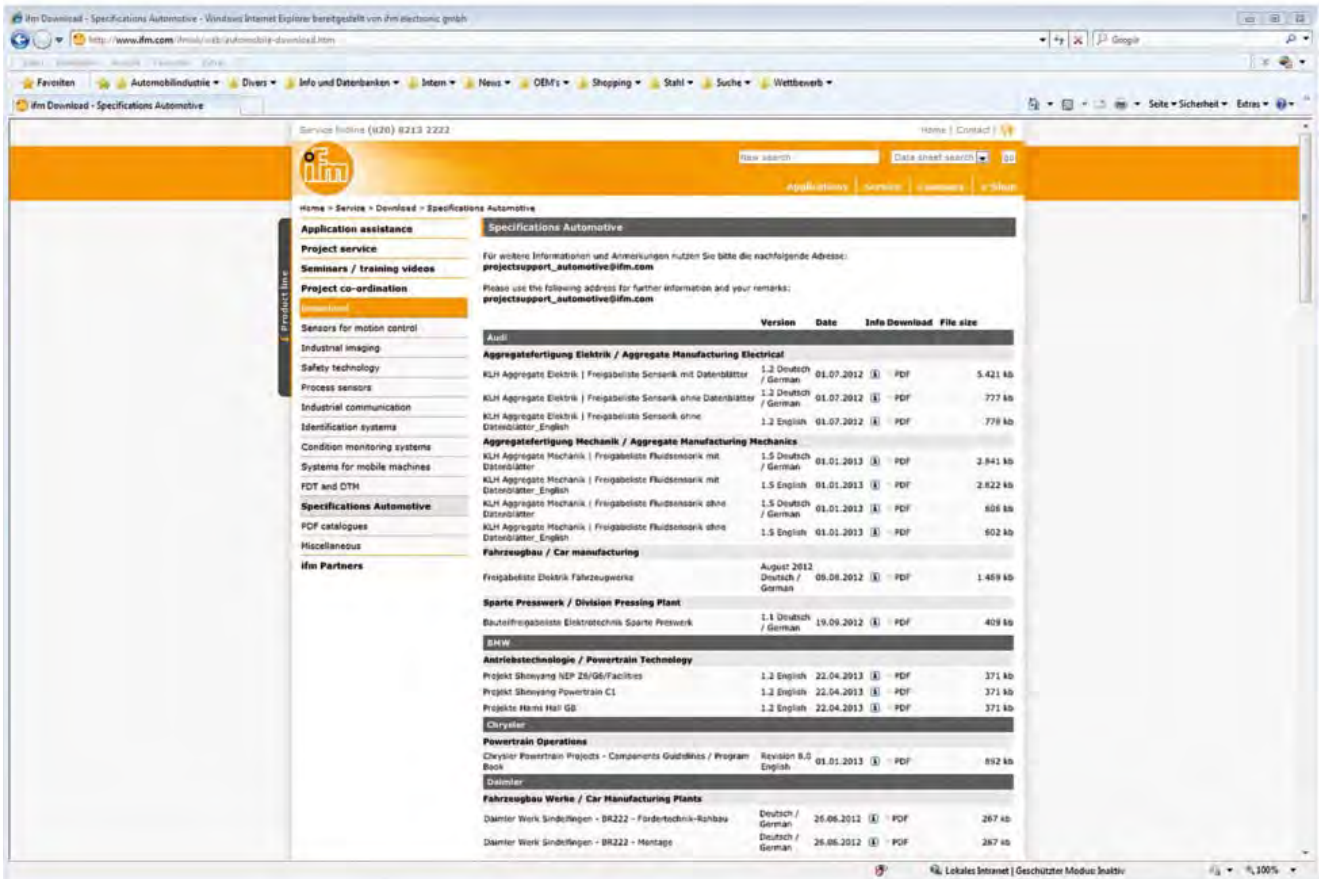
ifm Download - Specifications Automotive - Windows Internet Explorer bereitgestellt von ifm electronic gmbh

http://www.ifm.com/ifmuk/web/automobile-download.htm

Google

Datei Bearbeiten Ansicht Favoriten Extras ?

Favoriten | Automobilindustrie ▾ | Divers ▾ | Info und Datenbanken ▾ | Intern ▾ | News ▾ | OEM's ▾ | Shopping ▾ | Stahl ▾ | Suche ▾ | Wettbewerb ▾

ifm Download - Specifications Automotive

Seite ▾ Sicherheit ▾ Extras ▾

Service hotline (020) 8213 2222

Home | Contact |

ifm

New search | Data sheet search | go

Applications | Service | Company | e-Shop

Home > Service > Download > Specifications Automotive

Application assistance
Project service
Seminars / training videos
Project co-ordination
Download
Sensors for motion control
Industrial imaging
Safety technology
Process sensors
Industrial communication
Identification systems
Condition monitoring systems
Systems for mobile machines
FDT and DTM
Specifications Automotive
PDF catalogues
Miscellaneous
ifm Partners

Product line

Specifications Automotive

Für weitere Informationen und Anmerkungen nutzen Sie bitte die nachfolgende Adresse:
projectsupport_automotive@ifm.com

Please use the following address for further information and your remarks:
projectsupport_automotive@ifm.com

| | Version | Date | Info | Download | File size |
|---|---|---|---|---|---|
| Audi | | | | | |
| Aggregatefertigung Elektrik / Aggregate Manufacturing Electrical | | | | | |
| KLH Aggregate Elektrik \| Freigabeliste Sensorik mit Datenblätter | 1.2 Deutsch / German | 01.07.2012 | i | PDF | 5.421 kb |
| KLH Aggregate Elektrik \| Freigabeliste Sensorik ohne Datenblätter | 1.2 Deutsch / German | 01.07.2012 | i | PDF | 777 kb |
| KLH Aggregate Elektrik \| Freigabeliste Sensorik ohne Datenblätter_English | 1.2 English | 01.07.2012 | i | PDF | 779 kb |
| Aggregatefertigung Mechanik / Aggregate Manufacturing Mechanics | | | | | |
| KLH Aggregate Mechanik \| Freigabeliste Fluidsensorik mit Datenblätter | 1.5 Deutsch / German | 01.01.2013 | i | PDF | 2.841 kb |
| KLH Aggregate Mechanik \| Freigabeliste Fluidsensorik mit Datenblätter_English | 1.5 English | 01.01.2013 | i | PDF | 2.822 kb |
| KLH Aggregate Mechanik \| Freigabeliste Fluidsensorik ohne Datenblätter | 1.5 Deutsch / German | 01.01.2013 | i | PDF | 606 kb |
| KLH Aggregate Mechanik \| Freigabeliste Fluidsensorik ohne Datenblätter_English | 1.5 English | 01.01.2013 | i | PDF | 602 kb |
| Fahrzeugbau / Car manufacturing | | | | | |
| Freigabeliste Elektrik Fahrzeugwerke | August 2012 Deutsch / German | 05.08.2012 | i | PDF | 1.469 kb |
| Sparte Presswerk / Division Pressing Plant | | | | | |
| Bauteilfreigabeliste Elektrotechnik Sparte Presswerk | 1.1 Deutsch / German | 19.09.2012 | i | PDF | 409 kb |
| BMW | | | | | |
| Antriebstechnologie / Powertrain Technology | | | | | |
| Projekt Shenyang NEP Z6/G6/Facilities | 1.2 English | 22.04.2013 | i | PDF | 371 kb |
| Projekt Shenyang Powertrain C1 | 1.2 English | 22.04.2013 | i | PDF | 371 kb |
| Projekte Hams Hall GB | 1.2 English | 22.04.2013 | i | PDF | 371 kb |
| Chrysler | | | | | |
| Powertrain Operations | | | | | |
| Chrysler Powertrain Projects - Components Guidelines / Program Book | Revision 8.0 English | 01.01.2013 | i | PDF | 892 kb |
| Daimler | | | | | |
| Fahrzeugbau Werke / Car Manufacturing Plants | | | | | |
| Daimler Werk Sindelfingen - BR222 - Fördertechnik-Rohbau | Deutsch / German | 26.06.2012 | i | PDF | 267 kb |
| Daimler Werk Sindelfingen - BR222 - Montage | Deutsch / German | 26.06.2012 | i | PDF | 267 kb |

Lokales Intranet | Geschützter Modus: Inaktiv | 100%